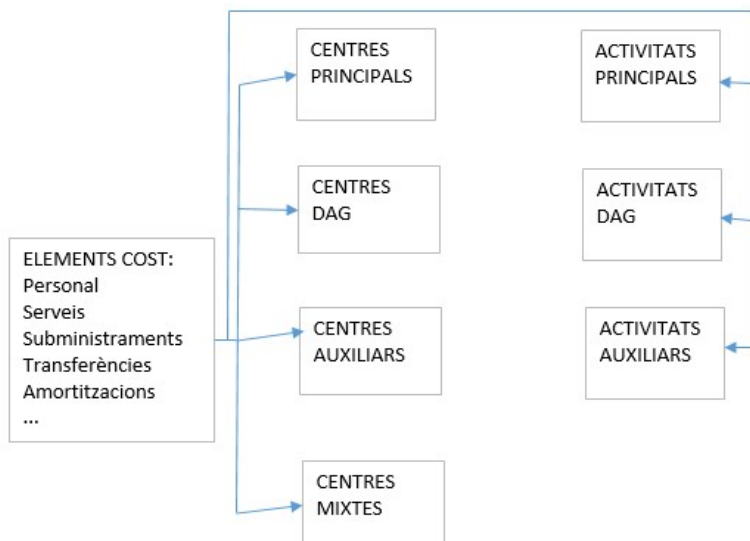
ELEMENTS COST:
Personal
Serveis
Subministraments
Transferències
Amortitzacions
...

CENTRES PRINCIPALS

CENTRES DAG

CENTRES AUXILIARS

CENTRES MIXTES

ACTIVITATS PRINCIPALS

ACTIVITATS DAG

ACTIVITATS AUXILIARS